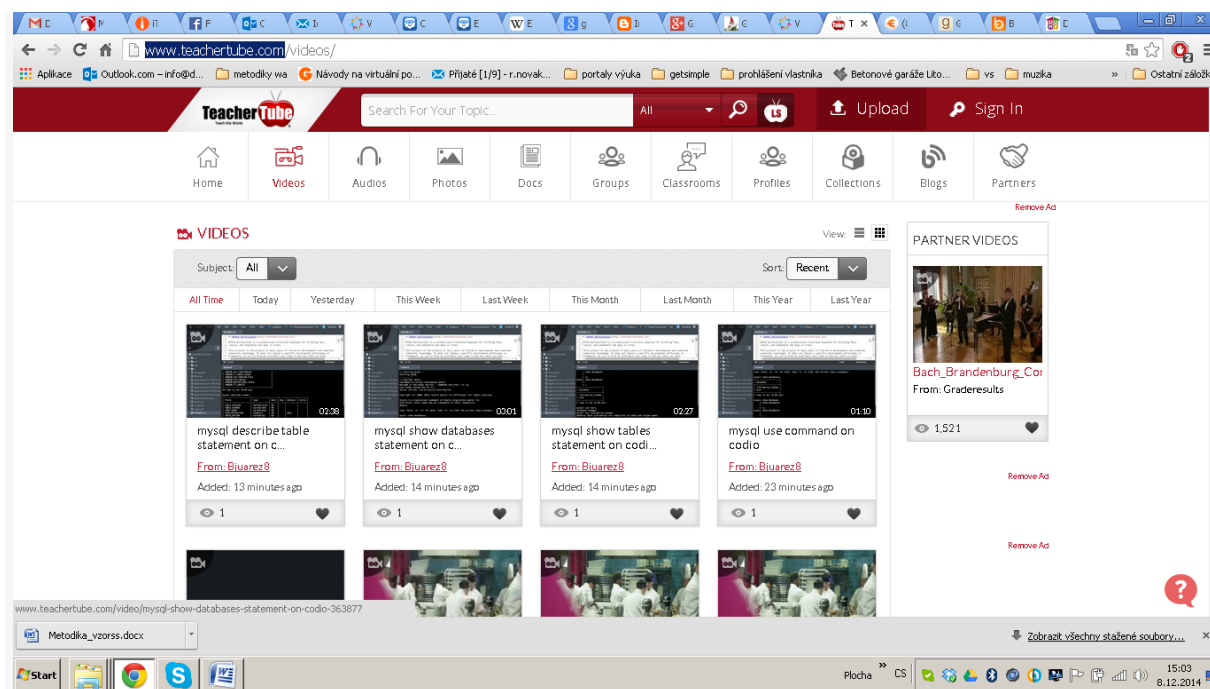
M D | N | I | F F | C | I | V | C | E | W E | g | I | G | G | V | T × | ( | g G | B | D

www.teachertube.com/videos/

Aplikace | Outlook.com – info@d... | metodiky wa | Návody na virtuální po... | Přijaté [1/9] - r.novak... | portaly výuka | getsimple | prohlášení vlastníka | Betonové garáže Lito... | vs | muzika | » | Ostatní záložky

TeacherTube

Search For Your Topic... | All | Upload | Sign In

Home | Videos | Audios | Photos | Docs | Groups | Classrooms | Profiles | Collections | Blogs | Partners

Remove Ad

VIDEOS

View:

Subject: All

Sort: Recent

All Time | Today | Yesterday | This Week | Last Week | This Month | Last Month | This Year | Last Year

02:38
mysql describe table statement on c...
From: Bjuarez8
Added: 13 minutes ago
1

03:01
mysql show databases statement on c...
From: Bjuarez8
Added: 14 minutes ago
1

02:27
mysql show tables statement on codi...
From: Bjuarez8
Added: 14 minutes ago
1

01:10
mysql use command on codio
From: Bjuarez8
Added: 23 minutes ago
1

PARTNER VIDEOS

Bach_Brandenburg_Cor
From: Graderesults
1,521

Remove Ad

Remove Ad

www.teachertube.com/video/mysql-show-databases-statement-on-codio-363877

Metodika_vzorss.docx

Zobrazit všechny stažené soubory...

Start

Plocha » CS

15:03
8.12.2014